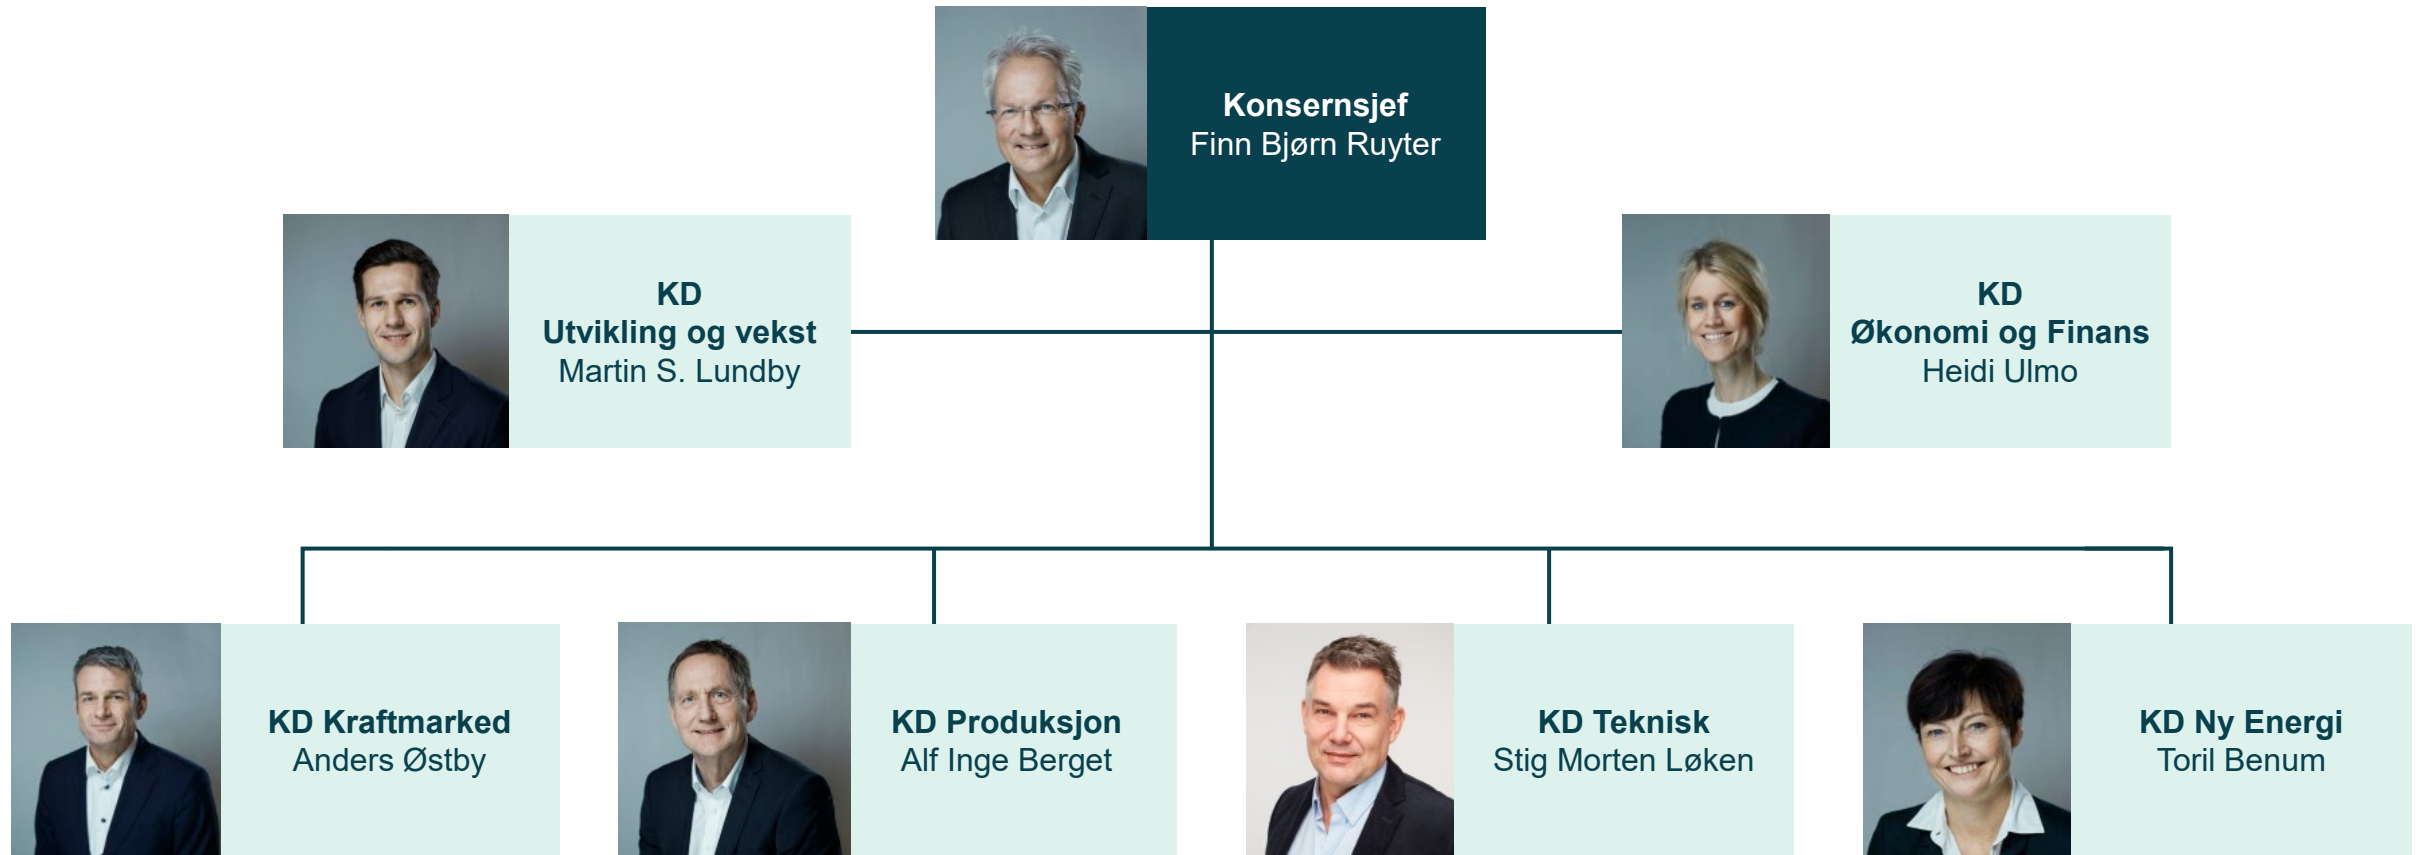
Konsernsjef
Finn Bjørn Ruyter

KD
Utvikling og vekst
Martin S. Lundby

KD
Økonomi og Finans
Heidi Ulmo

KD Kraftmarked
Anders Østby

KD Produksjon
Alf Inge Berget

KD Teknisk
Stig Morten Løken

KD Ny Energi
Toril Benum